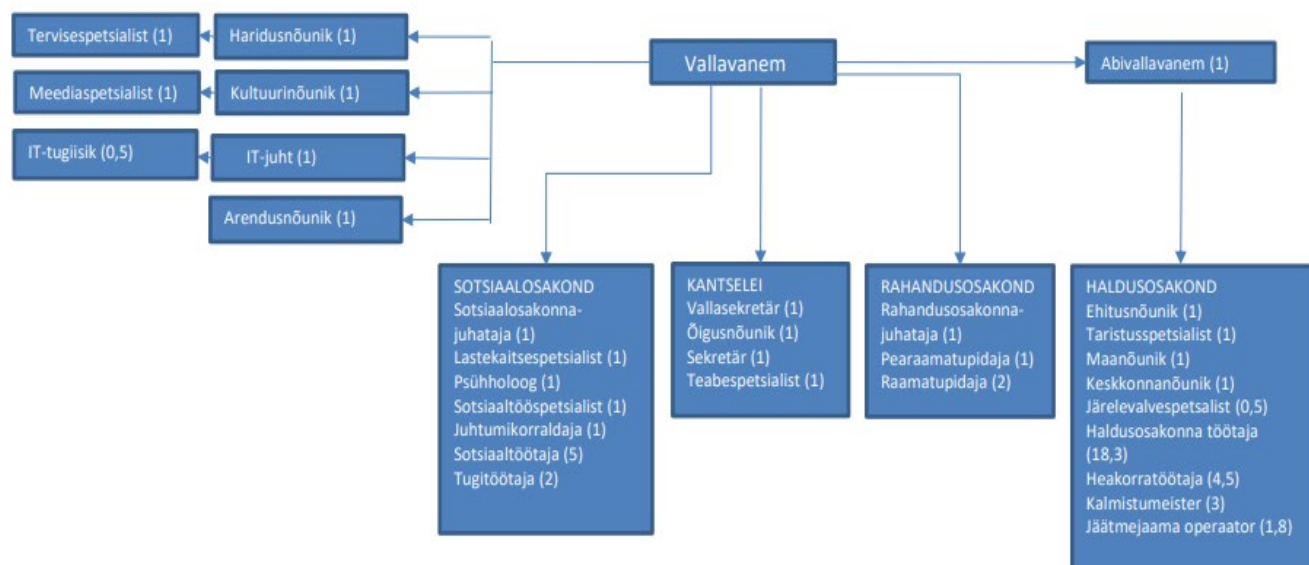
Vallavanem

Haridusnõunik (1)

Tervisespetsialist (1)

Kultuurinõunik (1)

Meediaspetsialist (1)

IT-juht (1)

IT-tugiisik (0,5)

Arendusnõunik (1)

Abivallavanem (1)

SOTSIAALOSAKOND
Sotsiaalosakonna-juhataja (1)
Lastekaitsespetsialist (1)
Psühholoog (1)
Sotsiaaltööspetsialist (1)
Juhtumikorraldaja (1)
Sotsiaaltöötaja (5)
Tugitöötaja (2)

KANTSELEI
Vallasekretär (1)
Õigusnõunik (1)
Sekretär (1)
Teabespetsialist (1)

RAHANDUSOSAKOND
Rahandusosakonna-juhataja (1)
Pearaamatupidaja (1)
Raamatupidaja (2)

HALDUSOSAKOND
Ehitusnõunik (1)
Taristusspetsialist (1)
Maanõunik (1)
Keskkonnanõunik (1)
Järelevalvespetsialist (0,5)
Haldusosakonna töötaja (18,3)
Heakorratöötaja (4,5)
Kalmistumeister (3)
Jäätmejaama operaator (1,8)